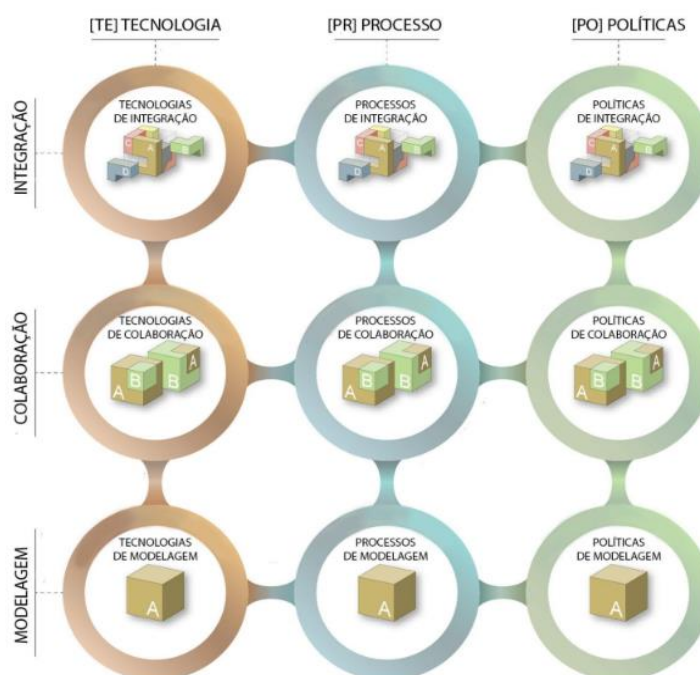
[TE] TECNOLOGIA

[PR] PROCESSO

[PO] POLÍTICAS

INTEGRAÇÃO

TECNOLOGIAS DE INTEGRAÇÃO

C A B D

PROCESSOS DE INTEGRAÇÃO

C A B D

POLÍTICAS DE INTEGRAÇÃO

C A B D

COLABORAÇÃO

TECNOLOGIAS DE COLABORAÇÃO

A B B A

PROCESSOS DE COLABORAÇÃO

A B B A

POLÍTICAS DE COLABORAÇÃO

A B B A

MODELAGEM

TECNOLOGIAS DE MODELAGEM

A

PROCESSOS DE MODELAGEM

A

POLÍTICAS DE MODELAGEM

A